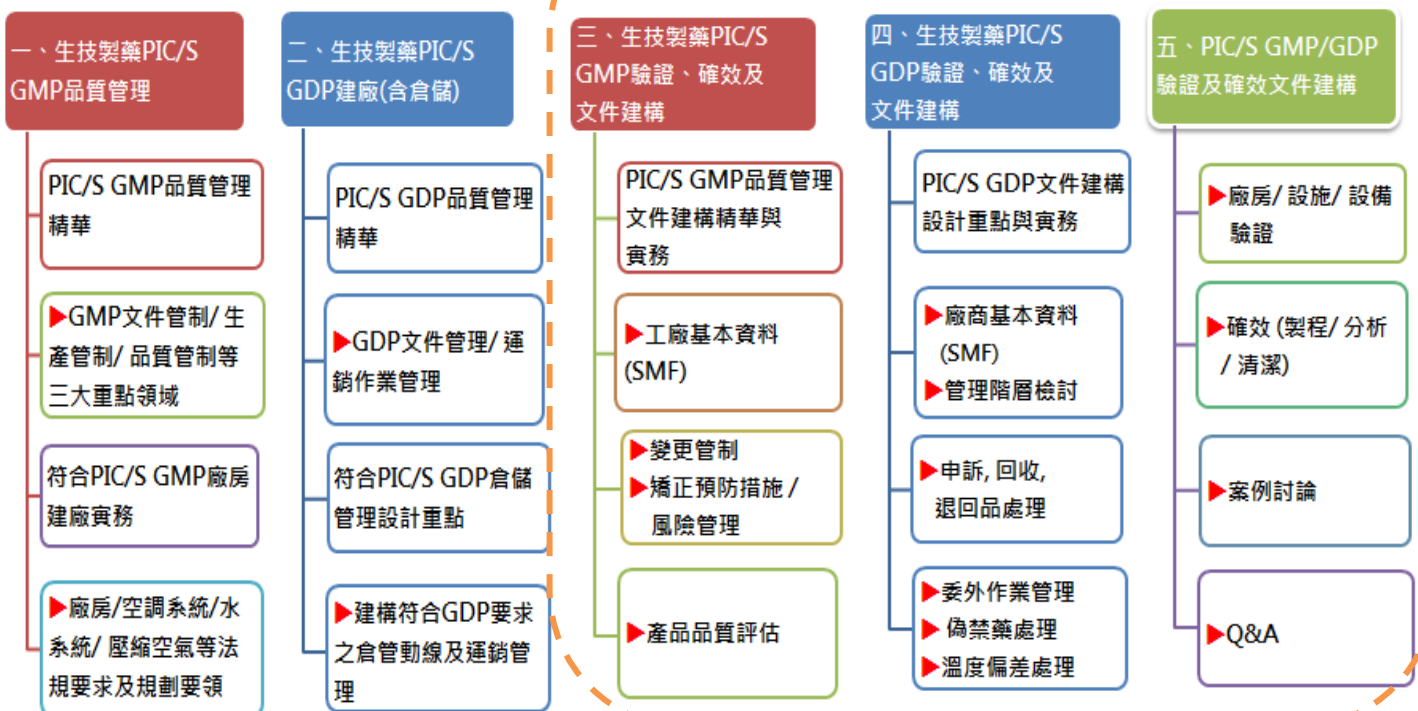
一、生技製藥PIC/S GMP品質管理

PIC/S GMP品質管理精華

GMP文件管制/ 生產管制/ 品質管制等三大重點領域

符合PIC/S GMP廠房建廠實務

廠房/空調系統/水系統/ 壓縮空氣等法規要求及規劃要領

二、生技製藥PIC/S GDP建廠(含倉儲)

PIC/S GDP品質管理精華

GDP文件管理/ 運銷作業管理

符合PIC/S GDP倉儲管理設計重點

建構符合GDP要求之倉管動線及運銷管理

三、生技製藥PIC/S GMP驗證、確效及文件建構

PIC/S GMP品質管理文件建構精華與實務

工廠基本資料 (SMF)

變更管制
矯正預防措施 / 風險管理

產品品質評估

四、生技製藥PIC/S GDP驗證、確效及文件建構

PIC/S GDP文件建構設計重點與實務

廠商基本資料 (SMF)
管理階層檢討

申訴, 回收, 退回品處理

委外作業管理
偽禁藥處理
溫度偏差處理

五、PIC/S GMP/GDP驗證及確效文件建構

廠房/ 設施/ 設備驗證

確效 (製程/ 分析 / 清潔)

案例討論

Q&A